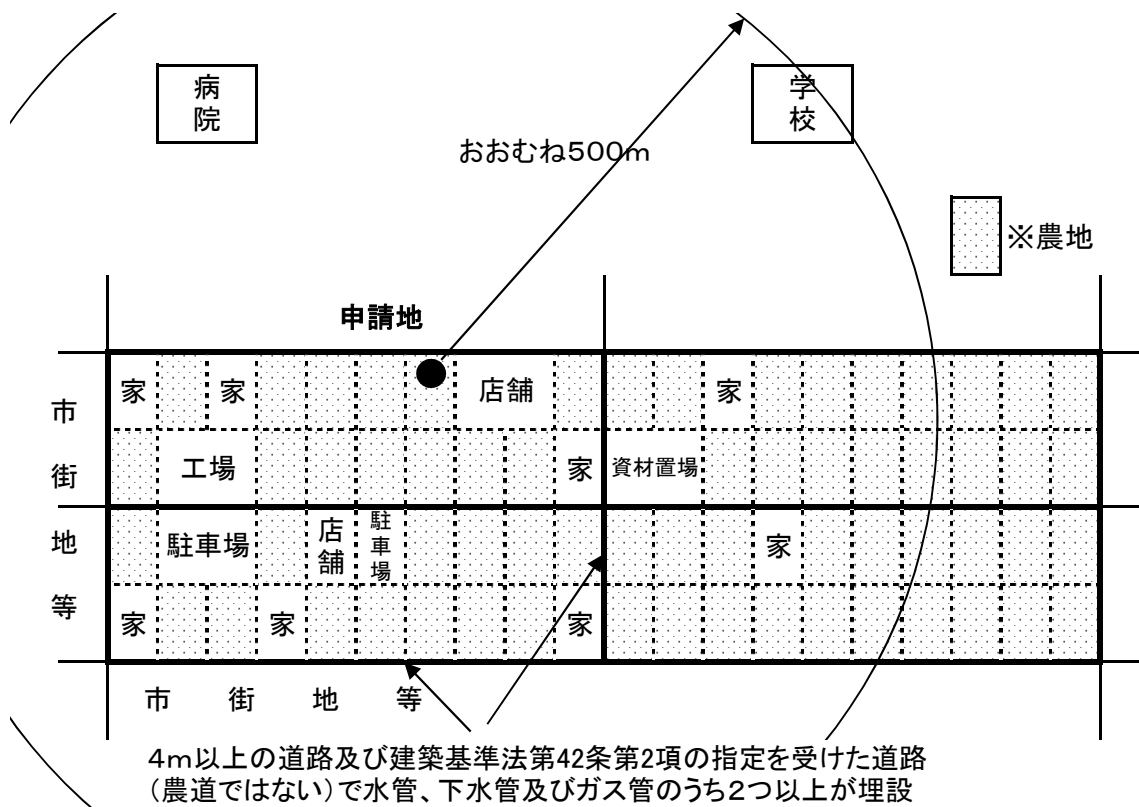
病院

学校

おおむね500m

※農地

申請地

市街地等

家　家　店舗　家

工場　家　資材置場

駐車場　店舗　駐車場　家

家　家　家

市　街　地　等

4m以上の道路及び建築基準法第42条第2項の指定を受けた道路（農道ではない）で水管、下水管及びガス管のうち2つ以上が埋設